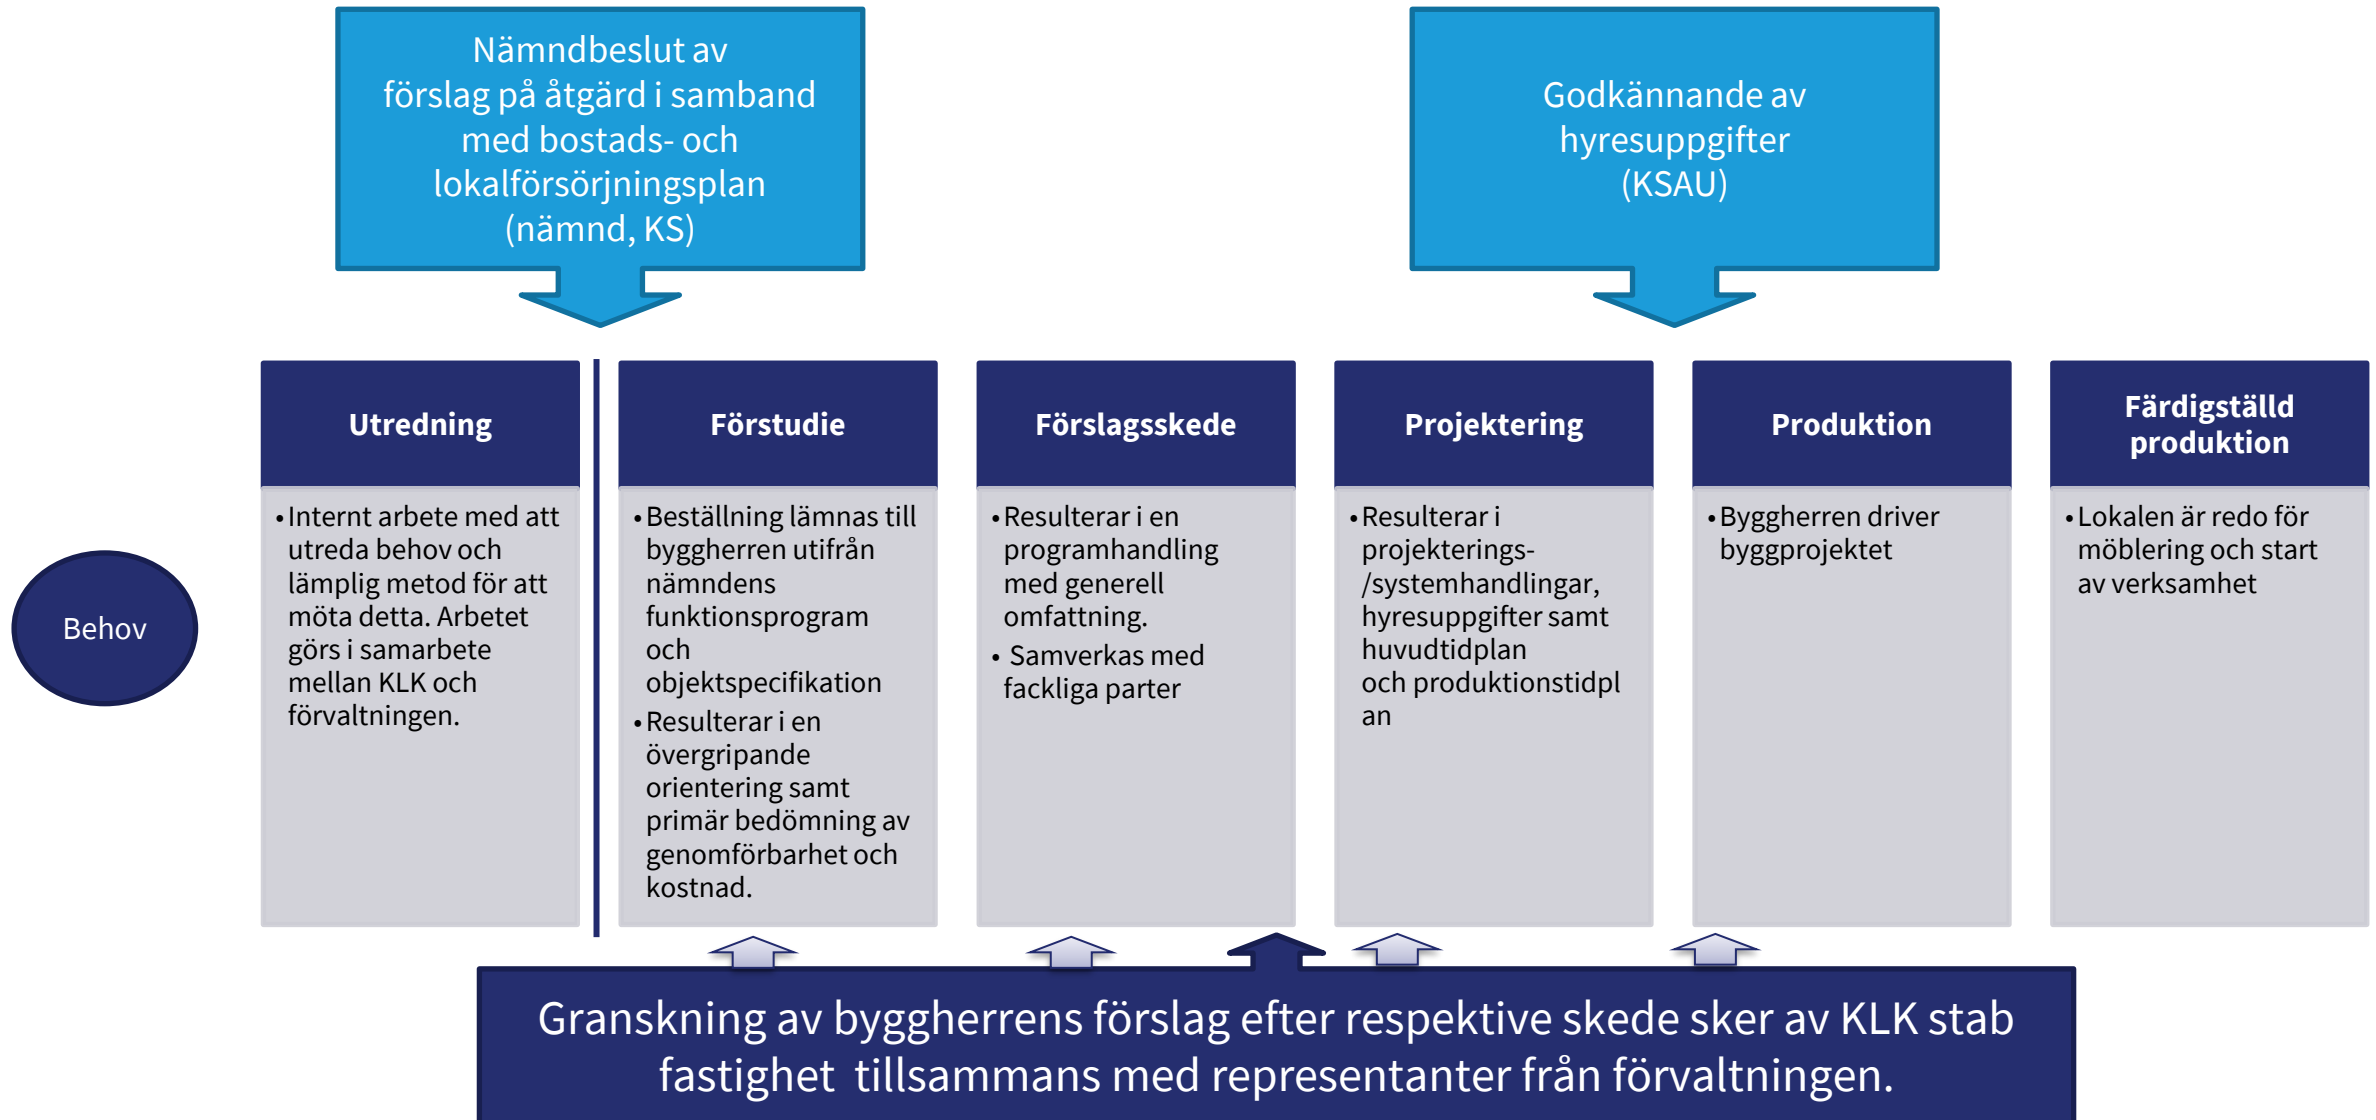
Nämndbeslut av förslag på åtgärd i samband med bostads- och lokalförsörjningsplan (nämnd, KS)

Godkännande av hyresuppgifter (KSAU)

Behov

Utredning

• Internt arbete med att utreda behov och lämplig metod för att möta detta. Arbetet görs i samarbete mellan KLK och förvaltningen.

Förstudie

• Beställning lämnas till byggherren utifrån nämndens funktionsprogram och objektspecifikation
• Resulterar i en övergripande orientering samt primär bedömning av genomförbarhet och kostnad.

Förslagsskede

• Resulterar i en programhandling med generell omfattning.
• Samverkas med fackliga parter

Projektering

• Resulterar i projekterings-/systemhandlingar, hyresuppgifter samt huvudtidplan och produktionstidpl an

Produktion

• Byggherren driver byggprojektet

Färdigställd produktion

• Lokalen är redo för möblering och start av verksamhet

Granskning av byggherrens förslag efter respektive skede sker av KLK stab fastighet tillsammans med representanter från förvaltningen.